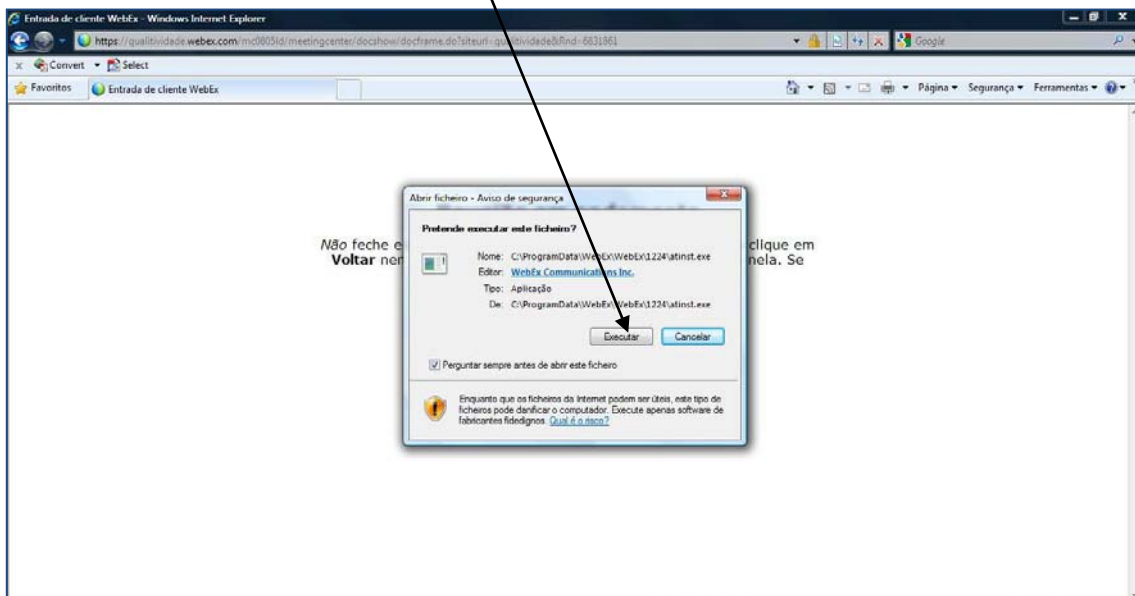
Entrada de cliente WebEx - Windows Internet Explorer

https://qualitividade.webex.com/mc0805ld/meetingcenter/docshow/docframe.do?siteurl=qu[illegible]tividade&Rnd=6831861

Google

Convert Select

Favoritos Entrada de cliente WebEx

Página Segurança Ferramentas

Não feche e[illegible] clique em Voltar nen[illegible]nela. Se

Abrir ficheiro - Aviso de segurança

Pretende executar este ficheiro?

Nome: C:\ProgramData\WebEx\WebEx\1224\atinst.exe
Editor: WebEx Communications Inc.
Tipo: Aplicação
De: C:\ProgramData\WebEx\WebEx\1224\atinst.exe

Executar Cancelar

Perguntar sempre antes de abrir este ficheiro

Enquanto que os ficheiros da Internet podem ser úteis, este tipo de ficheiros pode danificar o computador. Execute apenas software de fabricantes fidedignos. Qual é o risco?